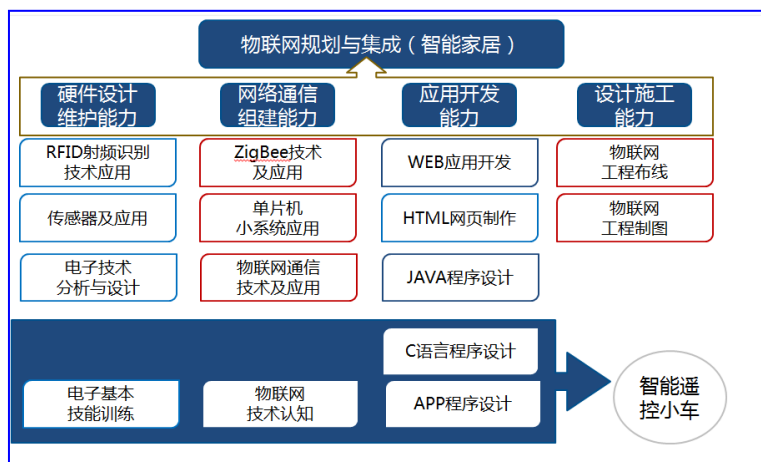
物联网规划与集成（智能家居）

硬件设计维护能力

网络通信组建能力

应用开发能力

设计施工能力

RFID射频识别技术应用

ZigBee技术及应用

WEB应用开发

物联网工程布线

传感器及应用

单片机小系统应用

HTML网页制作

物联网工程制图

电子技术分析与设计

物联网通信技术及应用

JAVA程序设计

C语言程序设计

电子基本技能训练

物联网技术认知

APP程序设计

智能遥控小车